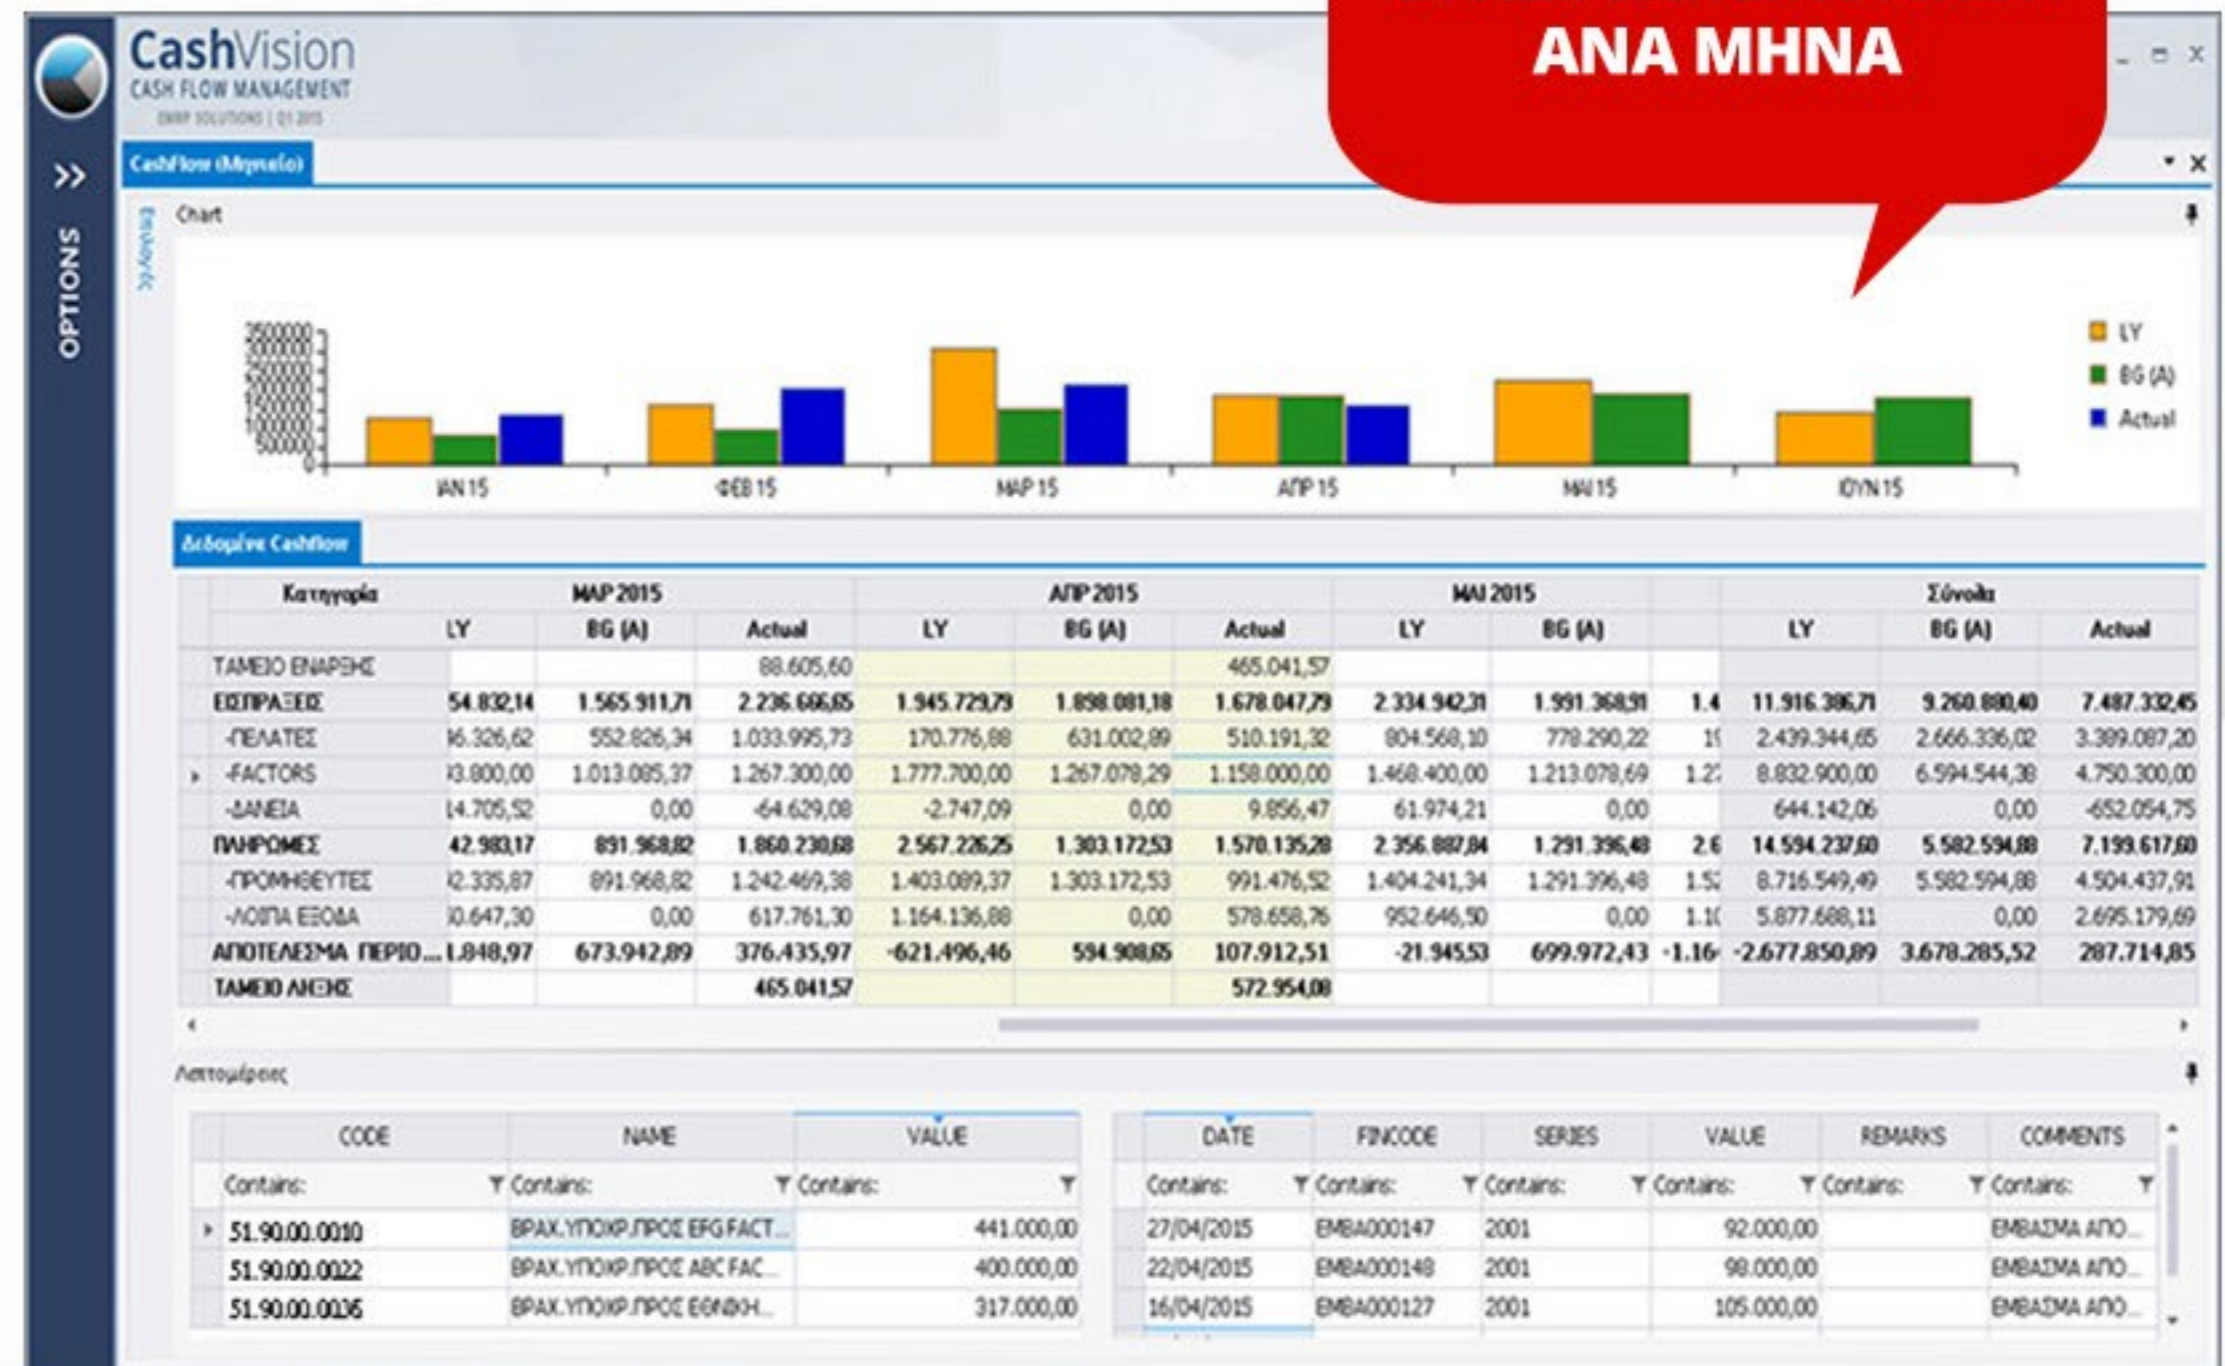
CashVision
CASH FLOW MANAGEMENT

ANA MHNA

OPTIONS

CashFlow (Μηνιαίο)

Chart

3500000
3000000
2500000
2000000
1500000
1000000
500000
0

ΙΑΝ 15 ΦΕΒ 15 ΜΑΡ 15 ΑΠΡ 15 ΜΑΙ 15 ΙΟΥΝ 15

LY
BG (A)
Actual

Δεδομένα Cashflow

| Κατηγορία | ΜΑΡ 2015 LY | ΜΑΡ 2015 BG (A) | ΜΑΡ 2015 Actual | ΑΠΡ 2015 LY | ΑΠΡ 2015 BG (A) | ΑΠΡ 2015 Actual | ΜΑΙ 2015 LY | ΜΑΙ 2015 BG (A) | | Σύνολα LY | Σύνολα BG (A) | Σύνολα Actual |
|---|---|---|---|---|---|---|---|---|---|---|---|---|
| ΤΑΜΕΙΟ ΕΝΑΡΞΗΣ | | | 88.605,60 | | | 465.041,57 | | | | | | |
| ΕΙΣΠΡΑΞΕΙΣ | 54.832,14 | 1.565.911,71 | 2.236.666,65 | 1.945.729,79 | 1.898.081,18 | 1.678.047,79 | 2.334.942,31 | 1.991.368,91 | 1.4 | 11.916.386,71 | 9.260.880,40 | 7.487.332,45 |
| -ΠΕΛΑΤΕΣ | 46.326,62 | 552.826,34 | 1.033.995,73 | 170.776,88 | 631.002,89 | 510.191,32 | 804.568,10 | 778.290,22 | 1 | 2.439.344,65 | 2.666.336,02 | 3.389.087,20 |
| -FACTORS | 93.800,00 | 1.013.085,37 | 1.267.300,00 | 1.777.700,00 | 1.267.078,29 | 1.158.000,00 | 1.468.400,00 | 1.213.078,69 | 1.2 | 8.832.900,00 | 6.594.544,38 | 4.750.300,00 |
| -ΔΑΝΕΙΑ | 14.705,52 | 0,00 | -64.629,08 | -2.747,09 | 0,00 | 9.856,47 | 61.974,21 | 0,00 | | 644.142,06 | 0,00 | -652.054,75 |
| ΠΛΗΡΩΜΕΣ | 42.983,17 | 891.968,82 | 1.860.230,68 | 2.567.226,25 | 1.303.172,53 | 1.570.135,28 | 2.356.887,84 | 1.291.396,48 | 2.6 | 14.594.237,60 | 5.582.594,88 | 7.199.617,60 |
| -ΠΡΟΜΗΘΕΥΤΕΣ | 12.335,87 | 891.968,82 | 1.242.469,38 | 1.403.089,37 | 1.303.172,53 | 991.476,52 | 1.404.241,34 | 1.291.396,48 | 1.5 | 8.716.549,49 | 5.582.594,88 | 4.504.437,91 |
| -ΛΟΙΠΑ ΕΞΟΔΑ | 30.647,30 | 0,00 | 617.761,30 | 1.164.136,88 | 0,00 | 578.658,76 | 952.646,50 | 0,00 | 1.1 | 5.877.688,11 | 0,00 | 2.695.179,69 |
| ΑΠΟΤΕΛΕΣΜΑ ΠΕΡΙΟ... | 1.848,97 | 673.942,89 | 376.435,97 | -621.496,46 | 594.908,65 | 107.912,51 | -21.945,53 | 699.972,43 | -1.16 | -2.677.850,89 | 3.678.285,52 | 287.714,85 |
| ΤΑΜΕΙΟ ΛΗΞΗΣ | | | 465.041,57 | | | 572.954,08 | | | | | | |

Λεπτομέρειες

| CODE | NAME | VALUE |
|---|---|---|
| Contains: | Contains: | Contains: |
| 51.90.00.0010 | ΒΡΑΧ.ΥΠΟΧΡ.ΠΡΟΣ EFG FACT... | 441.000,00 |
| 51.90.00.0022 | ΒΡΑΧ.ΥΠΟΧΡ.ΠΡΟΣ ABC FAC... | 400.000,00 |
| 51.90.00.0036 | ΒΡΑΧ.ΥΠΟΧΡ.ΠΡΟΣ ΕΘΝΙΚΗ... | 317.000,00 |

| DATE | FINCODE | SERIES | VALUE | REMARKS | COMMENTS |
|---|---|---|---|---|---|
| Contains: | Contains: | Contains: | Contains: | Contains: | Contains: |
| 27/04/2015 | ΕΜΒΑ000147 | 2001 | 92.000,00 | | ΕΜΒΑΣΜΑ ΑΠΟ... |
| 22/04/2015 | ΕΜΒΑ000148 | 2001 | 98.000,00 | | ΕΜΒΑΣΜΑ ΑΠΟ... |
| 16/04/2015 | ΕΜΒΑ000127 | 2001 | 105.000,00 | | ΕΜΒΑΣΜΑ ΑΠΟ... |